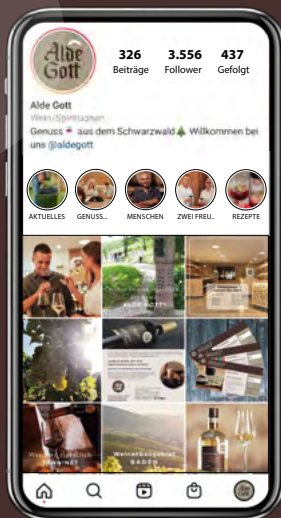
Alde Gott

326 Beiträge
3.556 Follower
437 Gefolgt

Alde Gott
Wein/Spirituosen
Genuss aus dem Schwarzwald Willkommen bei uns @aldegott

AKTUELLES
GENUSS...
MENSCHEN
ZWEI FREU...
REZEPTE

ALDE GOTT

Was ist eigentlich TANNINE?

Weinbaugebiet BADEN